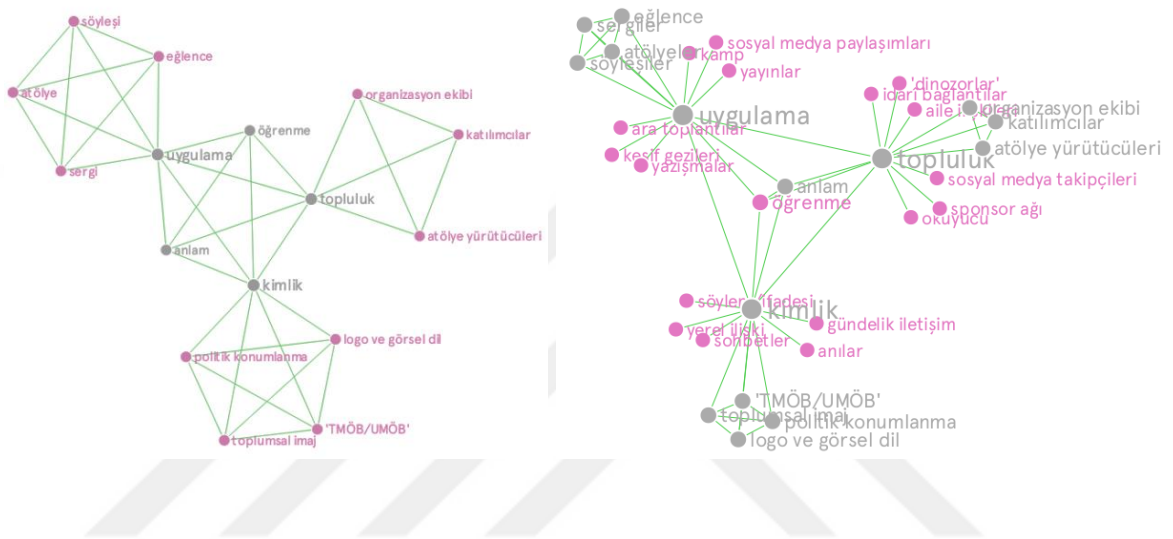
söyleşi
eğlence
atölye
sergi
uygulama
öğrenme
anlam
organizasyon ekibi
katılımcılar
topluluk
atölye yürütücüleri
kimlik
logo ve görsel dil
politik konumlanma
'TMÖB/UMÖB'
toplumsal imaj

sergiler
eğlence
atölyeler
kamp
sosyal medya paylaşımları
söyleşiler
yayınlar
uygulama
ara toplantılar
keşif gezileri
yazışmalar
'dinozorlar'
idari bağlantılar
aile i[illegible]
organizasyon ekibi
katılımcılar
topluluk
atölye yürütücüleri
anlam
öğrenme
sosyal medya takipçileri
sponsor ağı
okuyucu
söylem ifadesi
kimlik
yerel ilişki
sohbetler
gündelik iletişim
anılar
'TMÖB/UMÖB'
toplumsal imaj
politik konumlanma
logo ve görsel dil